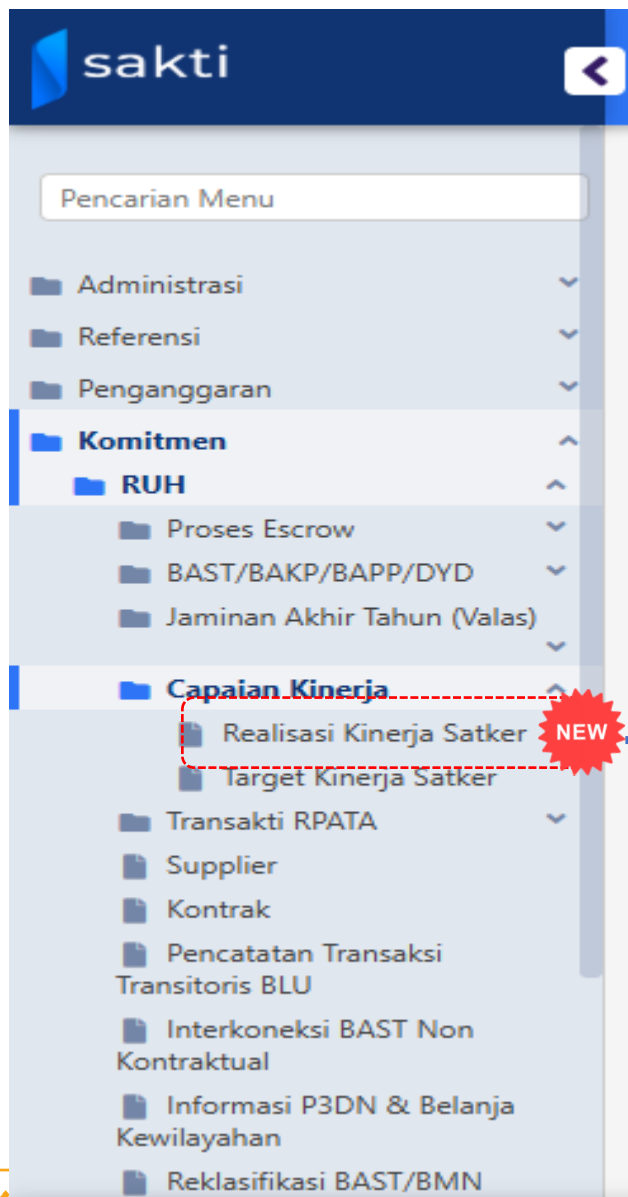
sakti

Pencarian Menu

Administrasi

Referensi

Penganggaran

Komitmen

RUH

Proses Escrow

BAST/BAKP/BAPP/DYD

Jaminan Akhir Tahun (Valas)

Capaian Kinerja

Realisasi Kinerja Satker

NEW

Target Kinerja Satker

Transakti RPATA

Supplier

Kontrak

Pencatatan Transaksi Transitoris BLU

Interkoneksi BAST Non Kontraktual

Informasi P3DN & Belanja Kewilayahan

Reklasifikasi BAST/BMN